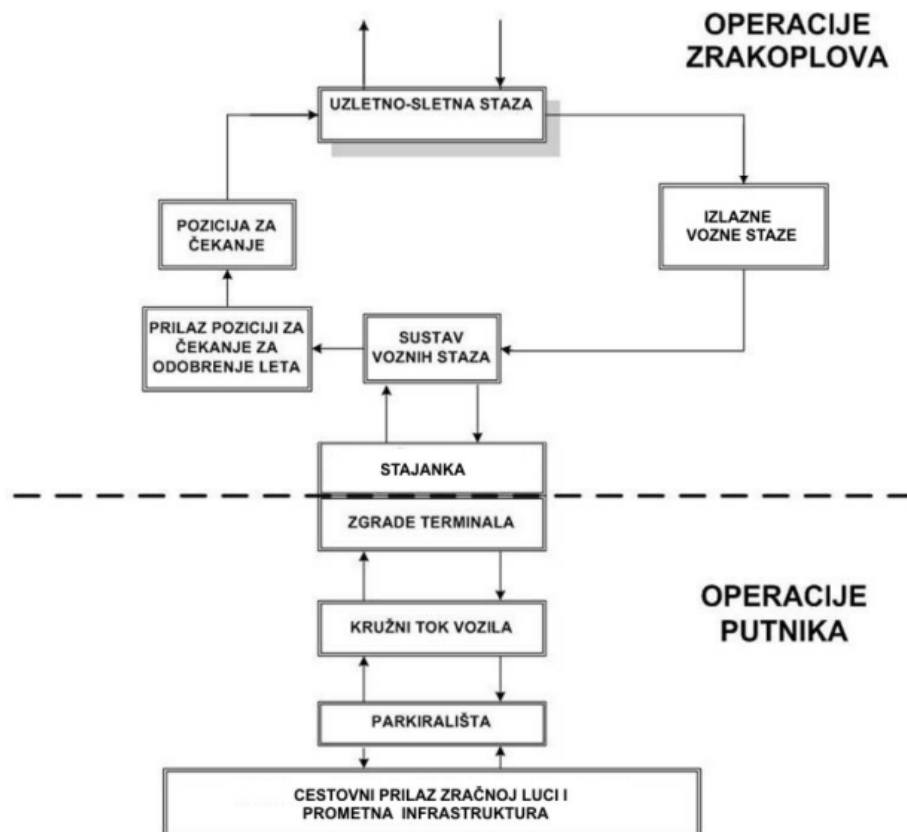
OPERACIJE ZRAKOPLOVA

UZLETNO-SLETNA STAZA

IZLAZNE VOZNE STAZE

POZICIJA ZA ČEKANJE

PRILAZ POZICIJI ZA ČEKANJE ZA ODOBRENJE LETA

SUSTAV VOZNIH STAZA

STAJANKA

ZGRADE TERMINALA

OPERACIJE PUTNIKA

KRUŽNI TOK VOZILA

PARKIRALIŠTA

CESTOVNI PRILAZ ZRAČNOJ LUCI I PROMETNA INFRASTRUKTURA